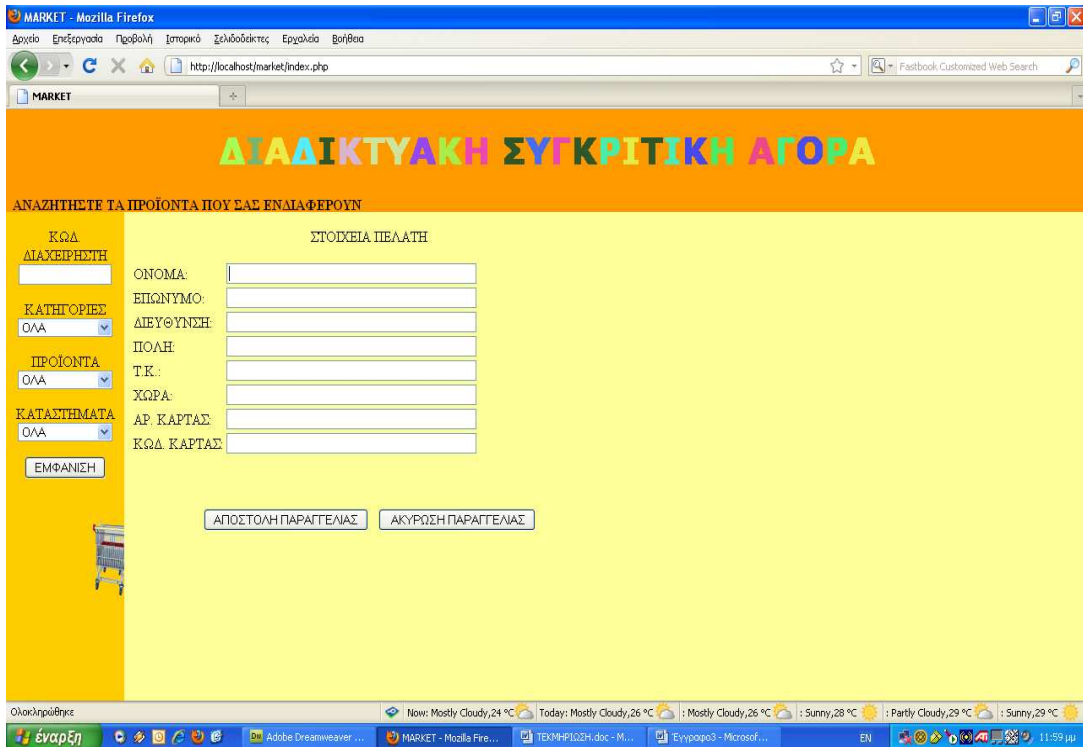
MARKET - Mozilla Firefox

Αρχείο Επεξεργασία Προβολή Ιστορικό Σελιδοδείκτες Εργαλεία Βοήθεια

http://localhost/market/index.php

Fastbook Customized Web Search

MARKET

ΔΙΑΔΙΚΤΥΑΚΗ ΣΥΓΚΡΙΤΙΚΗ ΑΓΟΡΑ

ΑΝΑΖΗΤΗΣΤΕ ΤΑ ΠΡΟΪΟΝΤΑ ΠΟΥ ΣΑΣ ΕΝΔΙΑΦΕΡΟΥΝ

ΚΩΔ. ΔΙΑΧΕΙΡΗΣΤΗ

ΚΑΤΗΓΟΡΙΕΣ
ΟΛΑ

ΠΡΟΪΟΝΤΑ
ΟΛΑ

ΚΑΤΑΣΤΗΜΑΤΑ
ΟΛΑ

ΕΜΦΑΝΙΣΗ

ΣΤΟΙΧΕΙΑ ΠΕΛΑΤΗ

ΟΝΟΜΑ:
ΕΠΩΝΥΜΟ:
ΔΙΕΥΘΥΝΣΗ:
ΠΟΛΗ:
Τ.Κ.:
ΧΩΡΑ:
ΑΡ. ΚΑΡΤΑΣ:
ΚΩΔ. ΚΑΡΤΑΣ

ΑΠΟΣΤΟΛΗ ΠΑΡΑΓΓΕΛΙΑΣ
ΑΚΥΡΩΣΗ ΠΑΡΑΓΓΕΛΙΑΣ

Ολοκληρώθηκε
Now: Mostly Cloudy, 24 °C
Today: Mostly Cloudy, 26 °C
: Mostly Cloudy, 26 °C
: Sunny, 28 °C
: Partly Cloudy, 29 °C
: Sunny, 29 °C

έναρξη
Adobe Dreamweaver ...
MARKET - Mozilla Fire...
ΤΕΚΜΗΡΙΩΣΗ.doc - M...
Έγγραφο3 - Microsof...
EN
11:59 μμ